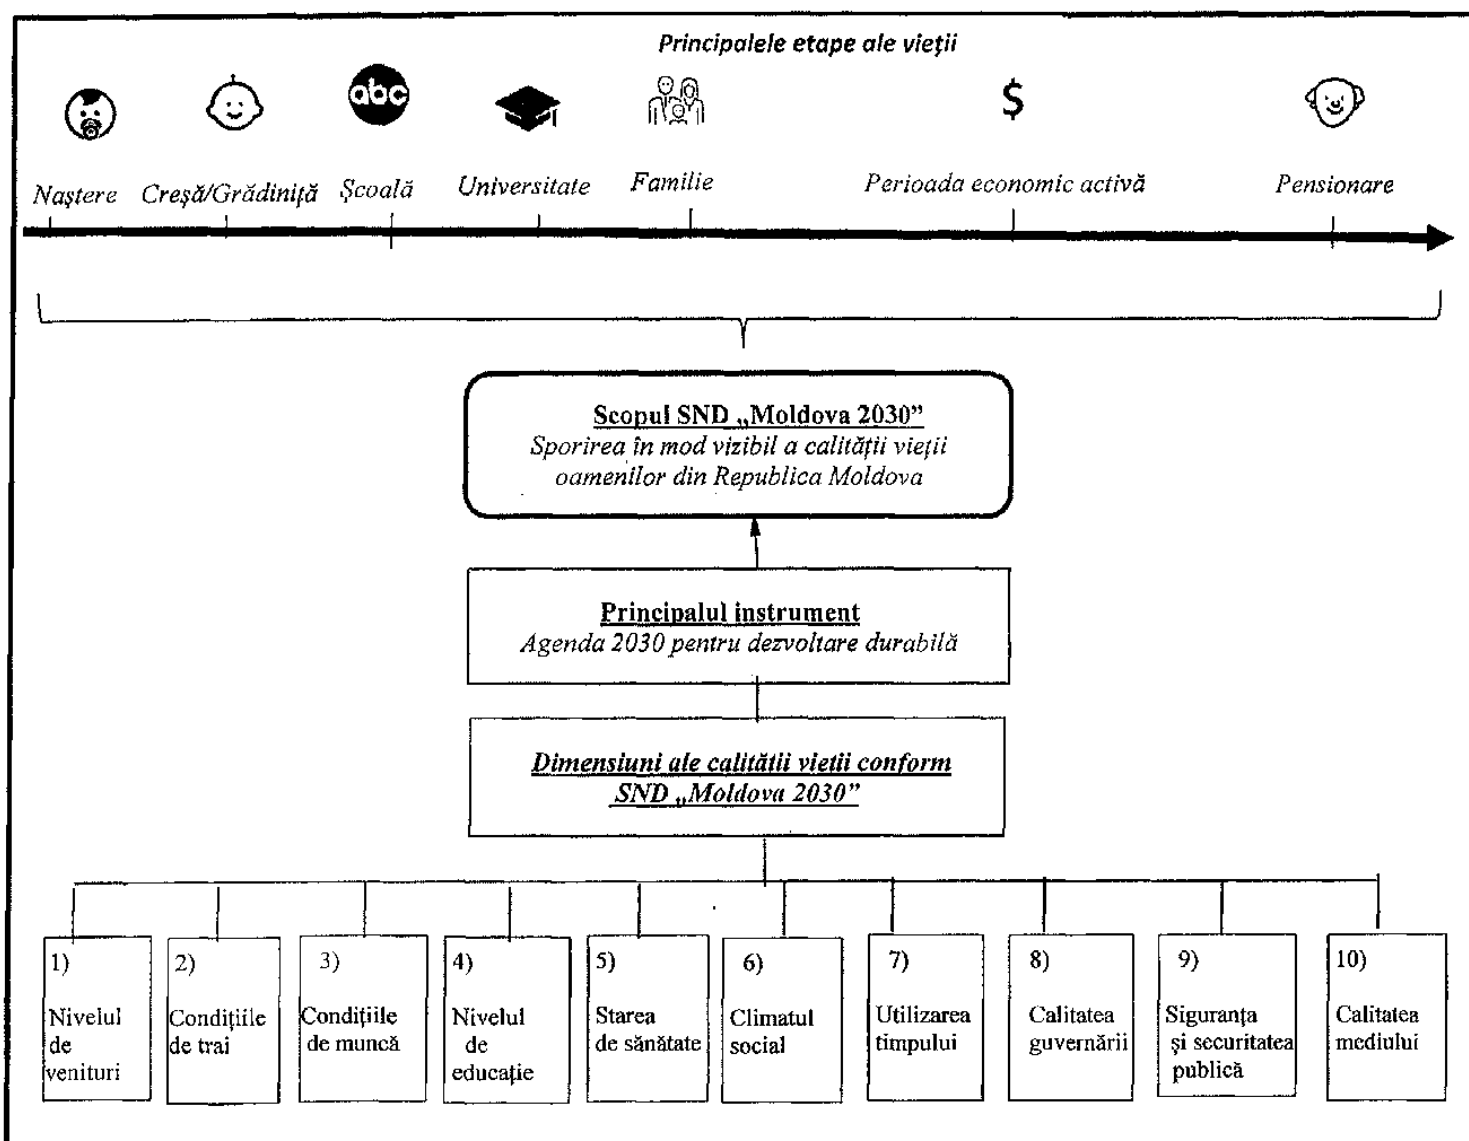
Principalele etape ale vieții

abc

$

Naștere Creșă/Grădiniță Școală Universitate Familie Perioada economic activă Pensionare

Scopul SND „Moldova 2030”
Sporirea în mod vizibil a calității vieții oamenilor din Republica Moldova

Principalul instrument
Agenda 2030 pentru dezvoltare durabilă

Dimensiuni ale calității vieții conform SND „Moldova 2030”

1) Nivelul de venituri

2) Condițiile de trai

3) Condițiile de muncă

4) Nivelul de educație

5) Starea de sănătate

6) Climatul social

7) Utilizarea timpului

8) Calitatea guvernării

9) Siguranța și securitatea publică

10) Calitatea mediului